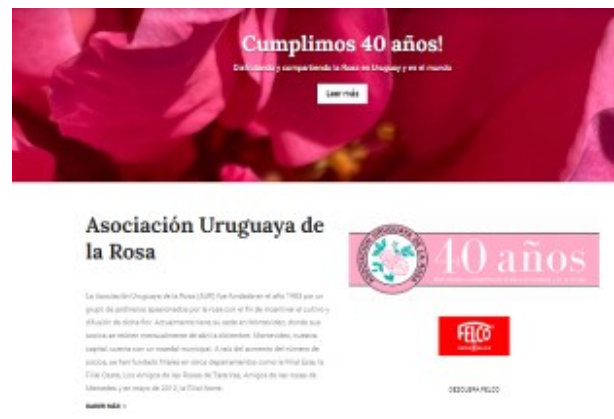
Cumplimos 40 años!

Difundiendo y compartiendo la Rosa en Uruguay y en el mundo

Leer más

Asociación Uruguaya de la Rosa

La Asociación Uruguaya de la Rosa (AUR) fue fundada en el año 1983 por un grupo de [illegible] apasionados por la rosa con el fin de incentivar el cultivo y difusión de dicha flor. Actualmente tiene su sede en Montevideo, donde sus socios se reúnen mensualmente de abril a diciembre. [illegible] capital cuenta con un rosedal municipal. A raíz del aumento del número de socios, se han fundado filiales en otros departamentos como la Filial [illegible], la Filial Oeste, Los Amigos de las Rosas de Tarariras, Amigos de las rosas de Mercedes y en mayo de 2012, la Filial Norte.

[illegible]

ASOCIACIÓN URUGUAYA DE LA ROSA

40 años

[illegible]

FELCO

DESCUBRA FELCO